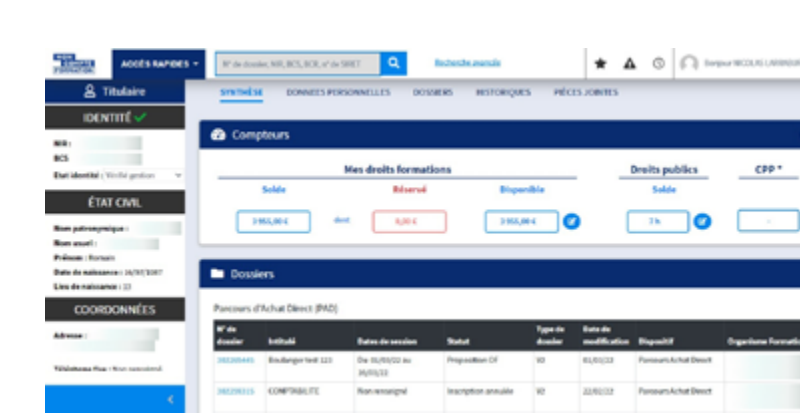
MON COMPTE FORMATION

ACCÈS RAPIDES

N° de dossier, NIR, BCS, SCR, n° de SIRET

Recherche avancée

Bonjour NICOLAS LAVANOUR

Titulaire

IDENTITÉ

NIR :

BCS :

État identité : Vérifié gestion

ÉTAT CIVIL

Nom patronymique :

Nom usuel :

Prénom : Romain

Date de naissance : 16/07/1987

Lieu de naissance : 13

COORDONNÉES

Adresse :

Téléphone fixe : Non renseigné

SYNTHÈSE DONNÉES PERSONNELLES DOSSIERS HISTORIQUES PIÈCES JOINTES

Compteurs

Mes droits formations

Solde

Réservé

Disponible

3 955,00 €

dont

0,00 €

3 955,00 €

Droits publics

Solde

7 h

CPP *

Dossiers

Parcours d'Achat Direct (PAD)

| N° de dossier | Intitulé | Dates de session | Statut | Type de dossier | Date de modification | Dispositif | Organisme Formation |
|---|---|---|---|---|---|---|---|
| 380206441 | Boulanger test 123 | Du 01/03/22 au 30/03/22 | Proposition OF | V2 | 01/03/22 | Parcours Achat Direct | |
| 380208315 | COMPTABILITE | Non renseigné | Inscription annulée | V2 | 22/02/22 | Parcours Achat Direct | |